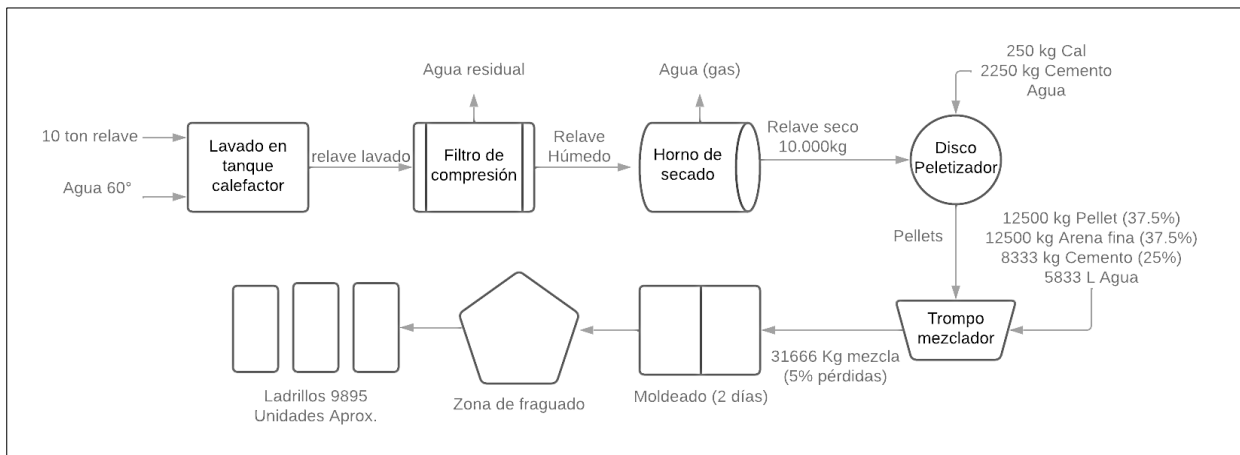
10 ton relave

Agua 60°

Lavado en tanque calefactor

relave lavado

Agua residual

Filtro de compresión

Relave Húmedo

Agua (gas)

Horno de secado

Relave seco 10.000kg

250 kg Cal
2250 kg Cemento
Agua

Disco Peletizador

Pellets

12500 kg Pellet (37.5%)
12500 kg Arena fina (37.5%)
8333 kg Cemento (25%)
5833 L Agua

Trompo mezclador

31666 Kg mezcla (5% pérdidas)

Moldeado (2 días)

Zona de fraguado

Ladrillos 9895 Unidades Aprox.